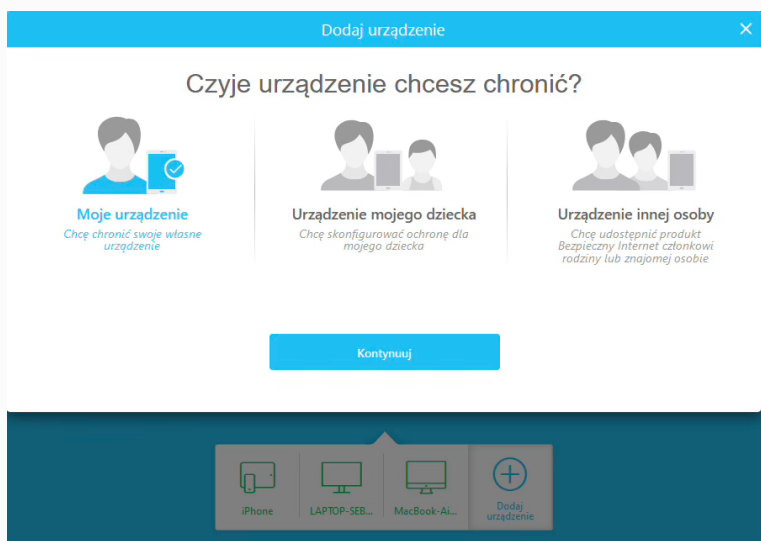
Dodaj urządzenie

×

Czyje urządzenie chcesz chronić?

Moje urządzenie
Chcę chronić swoje własne urządzenie

Urządzenie mojego dziecka
Chcę skonfigurować ochronę dla mojego dziecka

Urządzenie innej osoby
Chcę udostępnić produkt Bezpieczny Internet członkowi rodziny lub znajomej osobie

Kontynuuj

iPhone

LAPTOP-SEB...

MacBook-Ai...

Dodaj urządzenie